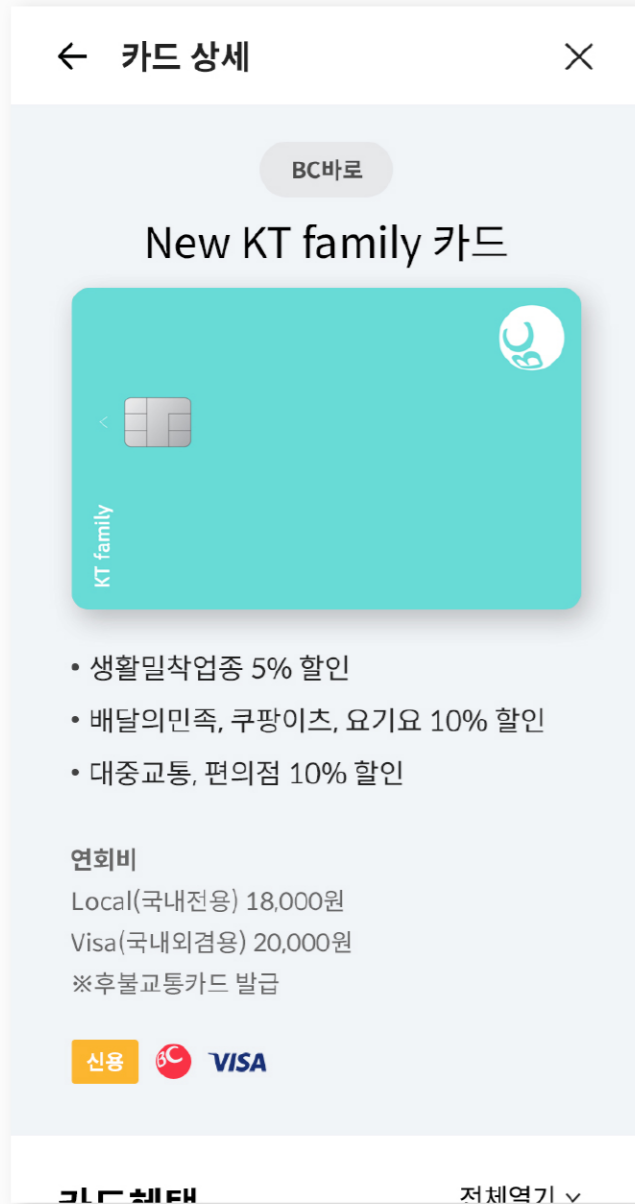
카드 상세

BC바로

New KT family 카드

KT family

• 생활밀착업종 5% 할인
• 배달의민족, 쿠팡이츠, 요기요 10% 할인
• 대중교통, 편의점 10% 할인

연회비
Local(국내전용) 18,000원
Visa(국내외겸용) 20,000원
※후불교통카드 발급

신용 BC VISA

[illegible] 전체열기